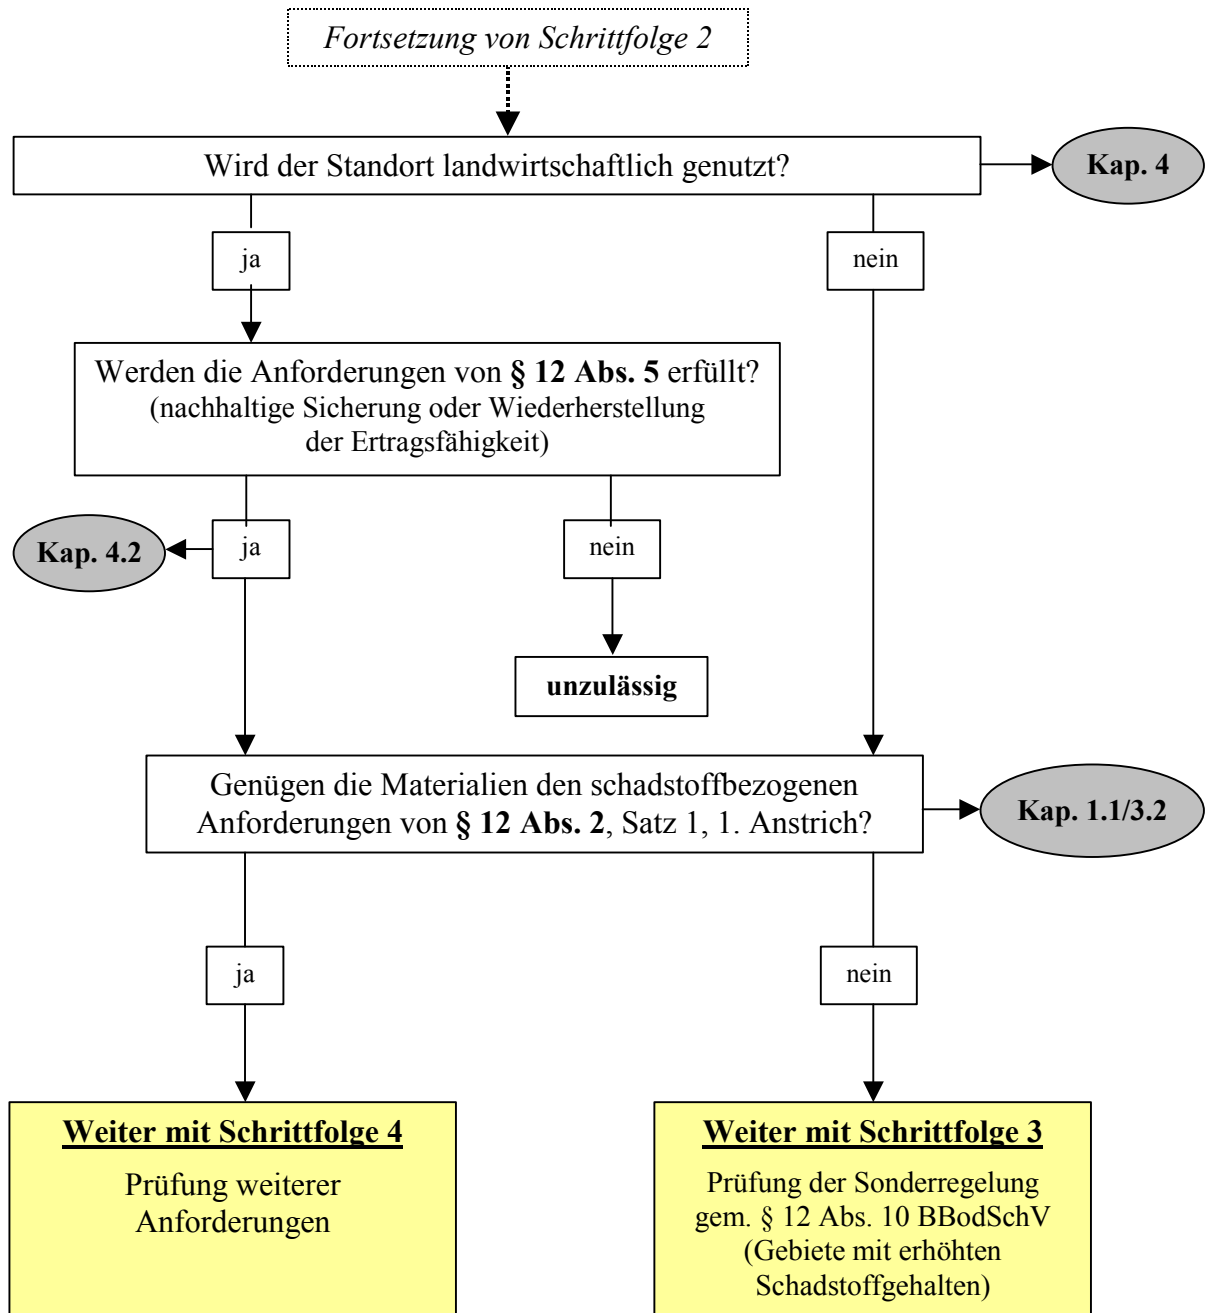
Fortsetzung von Schrittfolge 2

Wird der Standort landwirtschaftlich genutzt?

Kap. 4

ja

nein

Werden die Anforderungen von **§ 12 Abs. 5** erfüllt? (nachhaltige Sicherung oder Wiederherstellung der Ertragsfähigkeit)

Kap. 4.2

ja

nein

unzulässig

Genügen die Materialien den schadstoffbezogenen Anforderungen von **§ 12 Abs. 2**, Satz 1, 1. Anstrich?

Kap. 1.1/3.2

ja

nein

Weiter mit Schrittfolge 4

Prüfung weiterer Anforderungen

Weiter mit Schrittfolge 3

Prüfung der Sonderregelung gem. § 12 Abs. 10 BBodSchV (Gebiete mit erhöhten Schadstoffgehalten)